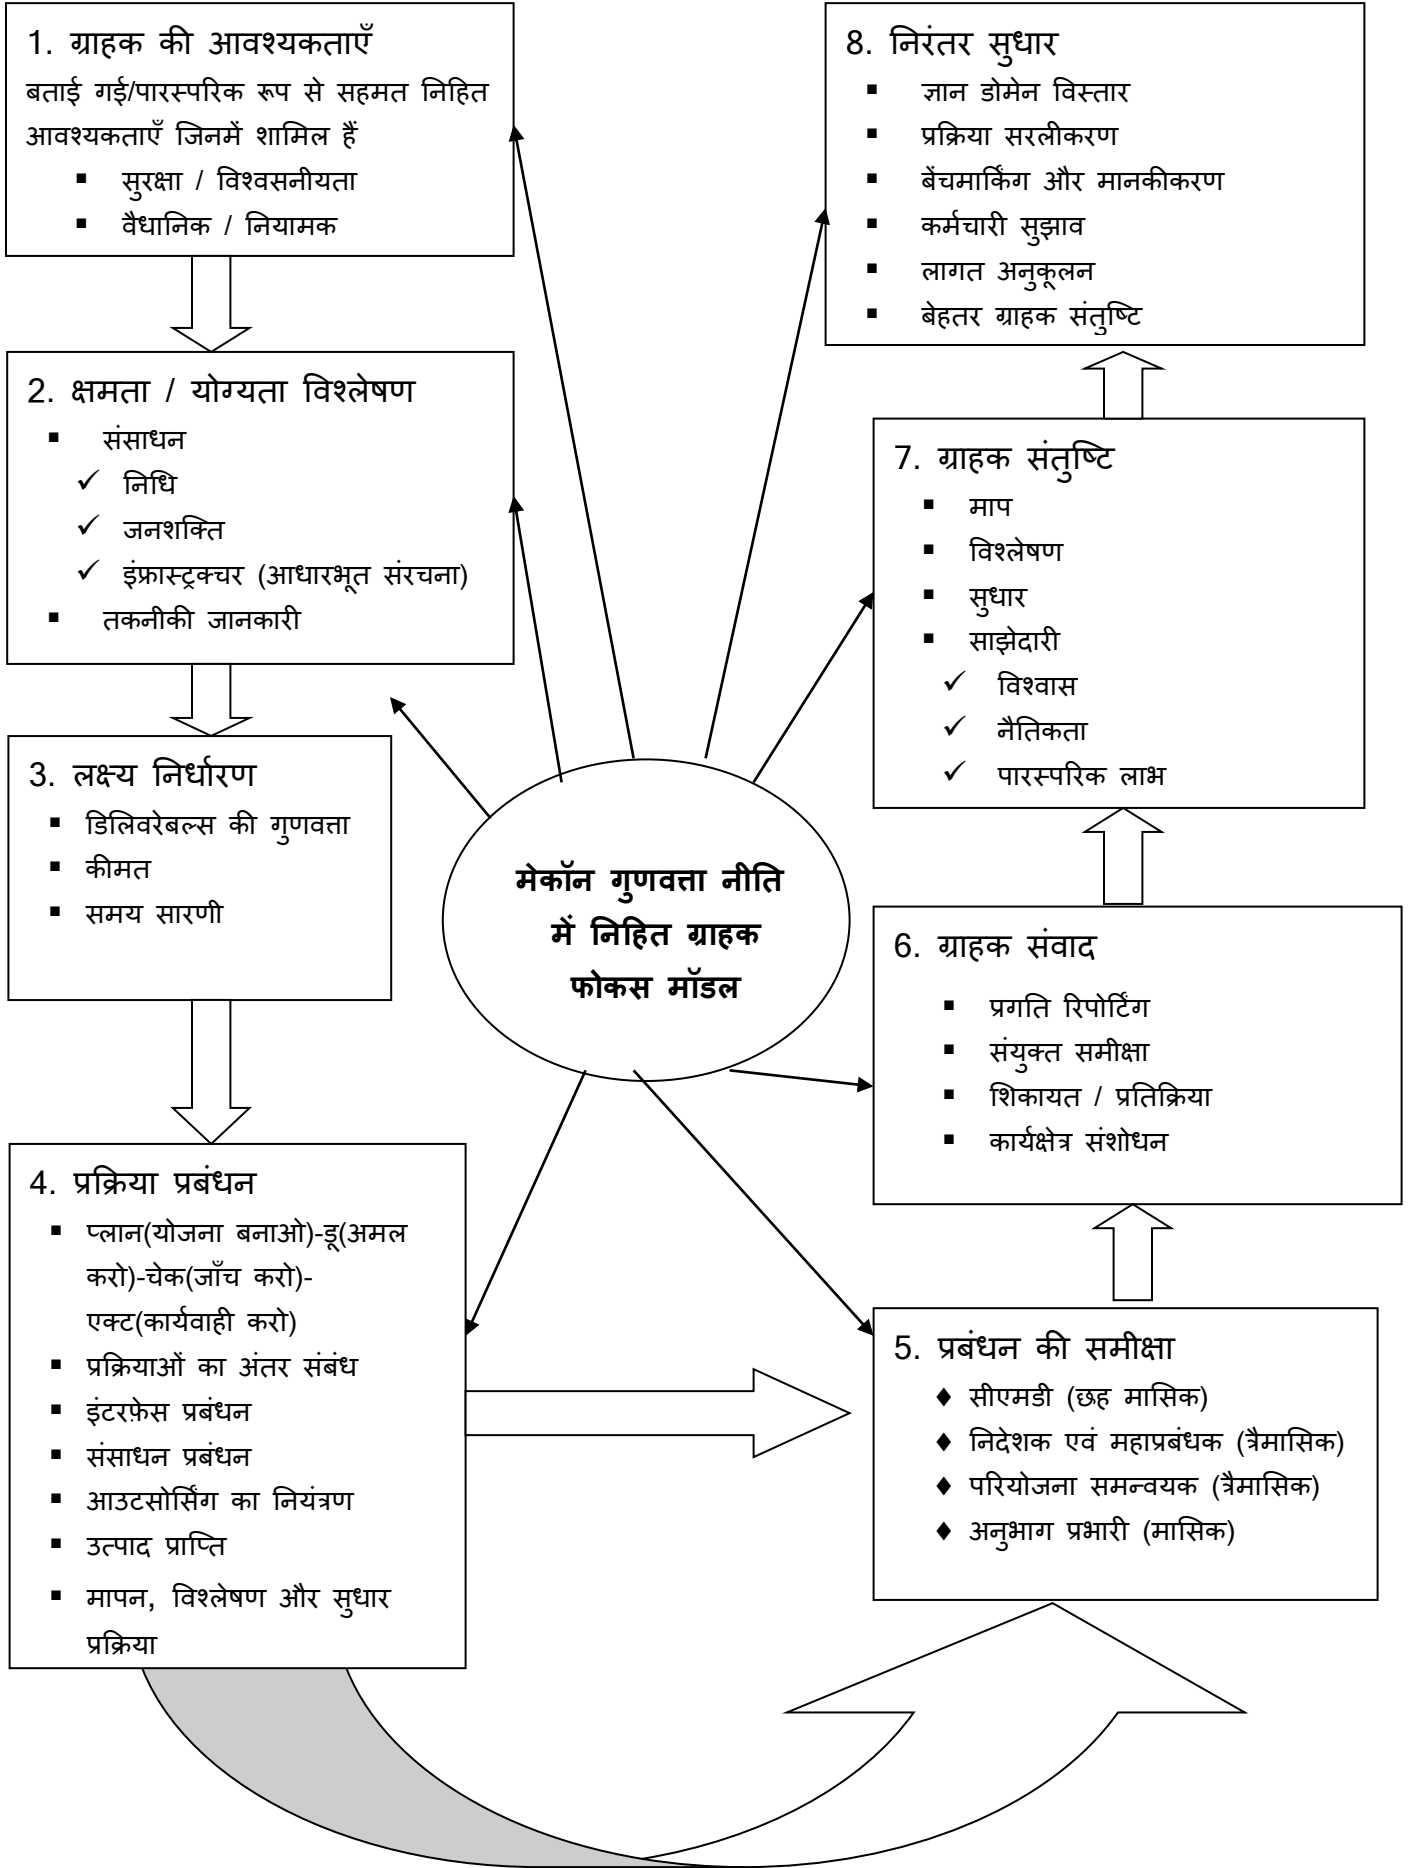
1. ग्राहक की आवश्यकताएँ
बताई गई/पारस्परिक रूप से सहमत निहित आवश्यकताएँ जिनमें शामिल हैं
▪ सुरक्षा / विश्वसनीयता
▪ वैधानिक / नियामक

8. निरंतर सुधार
▪ ज्ञान डोमेन विस्तार
▪ प्रक्रिया सरलीकरण
▪ बेंचमार्किंग और मानकीकरण
▪ कर्मचारी सुझाव
▪ लागत अनुकूलन
▪ बेहतर ग्राहक संतुष्टि

2. क्षमता / योग्यता विश्लेषण
▪ संसाधन
✓ निधि
✓ जनशक्ति
✓ इंफ्रास्ट्रक्चर (आधारभूत संरचना)
▪ तकनीकी जानकारी

7. ग्राहक संतुष्टि
▪ माप
▪ विश्लेषण
▪ सुधार
▪ साझेदारी
✓ विश्वास
✓ नैतिकता
✓ पारस्परिक लाभ

3. लक्ष्य निर्धारण
▪ डिलिवरेबल्स की गुणवत्ता
▪ कीमत
▪ समय सारणी

मेकॉन गुणवत्ता नीति में निहित ग्राहक फोकस मॉडल

6. ग्राहक संवाद
▪ प्रगति रिपोर्टिंग
▪ संयुक्त समीक्षा
▪ शिकायत / प्रतिक्रिया
▪ कार्यक्षेत्र संशोधन

4. प्रक्रिया प्रबंधन
▪ प्लान(योजना बनाओ)-डू(अमल करो)-चेक(जाँच करो)-एक्ट(कार्यवाही करो)
▪ प्रक्रियाओं का अंतर संबंध
▪ इंटरफ़ेस प्रबंधन
▪ संसाधन प्रबंधन
▪ आउटसोर्सिंग का नियंत्रण
▪ उत्पाद प्राप्ति
▪ मापन, विश्लेषण और सुधार प्रक्रिया

5. प्रबंधन की समीक्षा
♦ सीएमडी (छह मासिक)
♦ निदेशक एवं महाप्रबंधक (त्रैमासिक)
♦ परियोजना समन्वयक (त्रैमासिक)
♦ अनुभाग प्रभारी (मासिक)